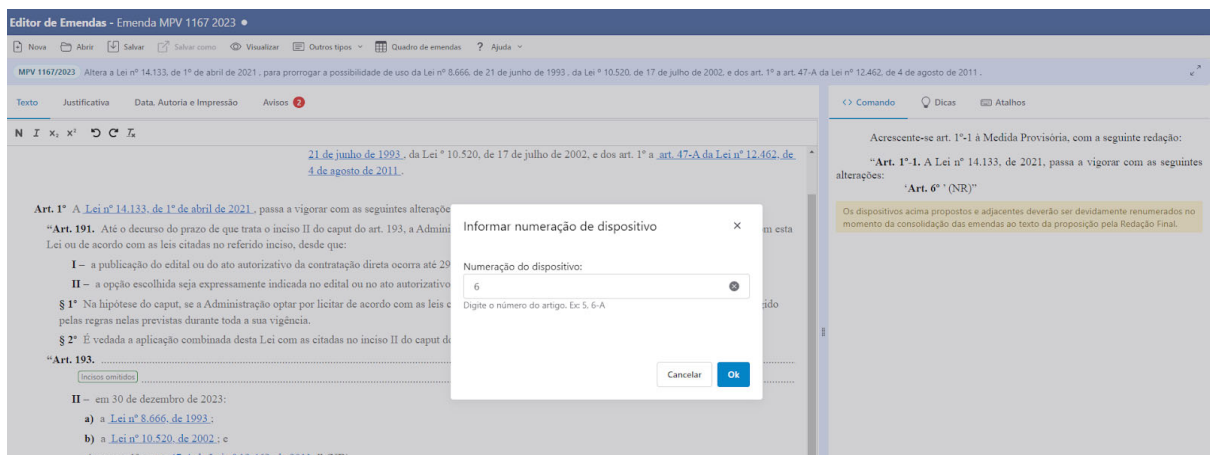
Editor de Emendas - Emenda MPV 1167 2023 ●

Nova Abrir Salvar Salvar como Visualizar Outros tipos Quadro de emendas ? Ajuda

MPV 1167/2023 Altera a Lei nº 14.133, de 1º de abril de 2021 , para prorrogar a possibilidade de uso da Lei nº 8.666, de 21 de junho de 1993 , da Lei º 10.520, de 17 de julho de 2002, e dos art. 1º a art. 47-A da Lei nº 12.462, de 4 de agosto de 2011 .

Texto Justificativa Data, Autoria e Impressão Avisos 2

Comando Dicas Atalhos

N I x₂ x²

21 de junho de 1993 , da Lei º 10.520, de 17 de julho de 2002, e dos art. 1º a art. 47-A da Lei nº 12.462, de 4 de agosto de 2011 .

Art. 1º A Lei nº 14.133, de 1º de abril de 2021 , passa a vigorar com as seguintes alteraçõ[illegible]

"Art. 191. Até o decurso do prazo de que trata o inciso II do caput do art. 193, a Admini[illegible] om esta Lei ou de acordo com as leis citadas no referido inciso, desde que:

I – a publicação do edital ou do ato autorizativo da contratação direta ocorra até 29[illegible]

II – a opção escolhida seja expressamente indicada no edital ou no ato autorizativo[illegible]

§ 1º Na hipótese do caput, se a Administração optar por licitar de acordo com as leis c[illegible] ido pelas regras nelas previstas durante toda a sua vigência.

§ 2º É vedada a aplicação combinada desta Lei com as citadas no inciso II do caput d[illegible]

"Art. 193. ..........

Incisos omitidos

II – em 30 de dezembro de 2023:

a) a Lei nº 8.666, de 1993 ;

b) a Lei nº 10.520, de 2002 ; e

Informar numeração de dispositivo ×

Numeração do dispositivo:

6

Digite o número do artigo. Ex: 5, 6-A

Cancelar Ok

Acrescente-se art. 1º-1 à Medida Provisória, com a seguinte redação:

"Art. 1º-1. A Lei nº 14.133, de 2021, passa a vigorar com as seguintes alterações:

'Art. 6º ' (NR)"

Os dispositivos acima propostos e adjacentes deverão ser devidamente renumerados no momento da consolidação das emendas ao texto da proposição pela Redação Final.